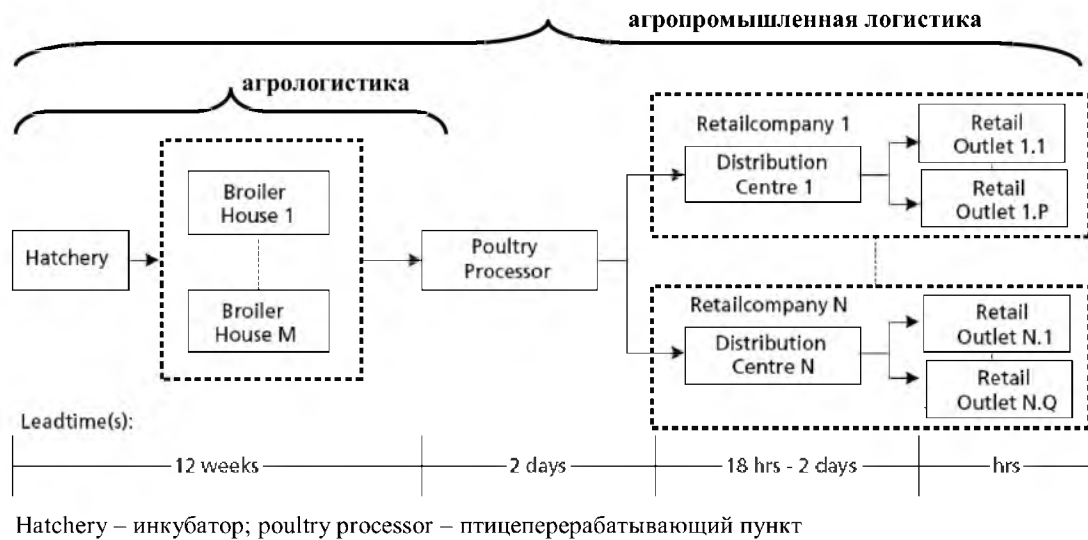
агропромышленная логистика

агрологистика

Hatchery

Broiler House 1

Broiler House M

Poultry Processor

Retailcompany 1

Distribution Centre 1

Retail Outlet 1.1

Retail Outlet 1.P

Retailcompany N

Distribution Centre N

Retail Outlet N.1

Retail Outlet N.Q

Leadtime(s):

12 weeks

2 days

18 hrs - 2 days

hrs

Hatchery – инкубатор; poultry processor – птицеперерабатывающий пункт